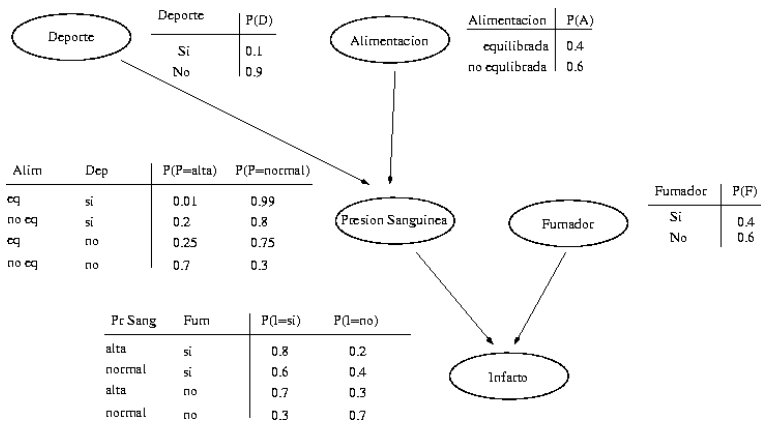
Deporte

| Deporte | P(D) |
|---|---|
| Si | 0.1 |
| No | 0.9 |

Alimentacion

| Alimentacion | P(A) |
|---|---|
| equilibrada | 0.4 |
| no equlibrada | 0.6 |

| Alim | Dep | P(P=alta) | P(P=normal) |
|---|---|---|---|
| eq | si | 0.01 | 0.99 |
| no eq | si | 0.2 | 0.8 |
| eq | no | 0.25 | 0.75 |
| no eq | no | 0.7 | 0.3 |

Presion Sanguinea

Fumador

| Fumador | P(F) |
|---|---|
| Si | 0.4 |
| No | 0.6 |

| Pr Sang | Fum | P(I=si) | P(I=no) |
|---|---|---|---|
| alta | si | 0.8 | 0.2 |
| normal | si | 0.6 | 0.4 |
| alta | no | 0.7 | 0.3 |
| normal | no | 0.3 | 0.7 |

Infarto